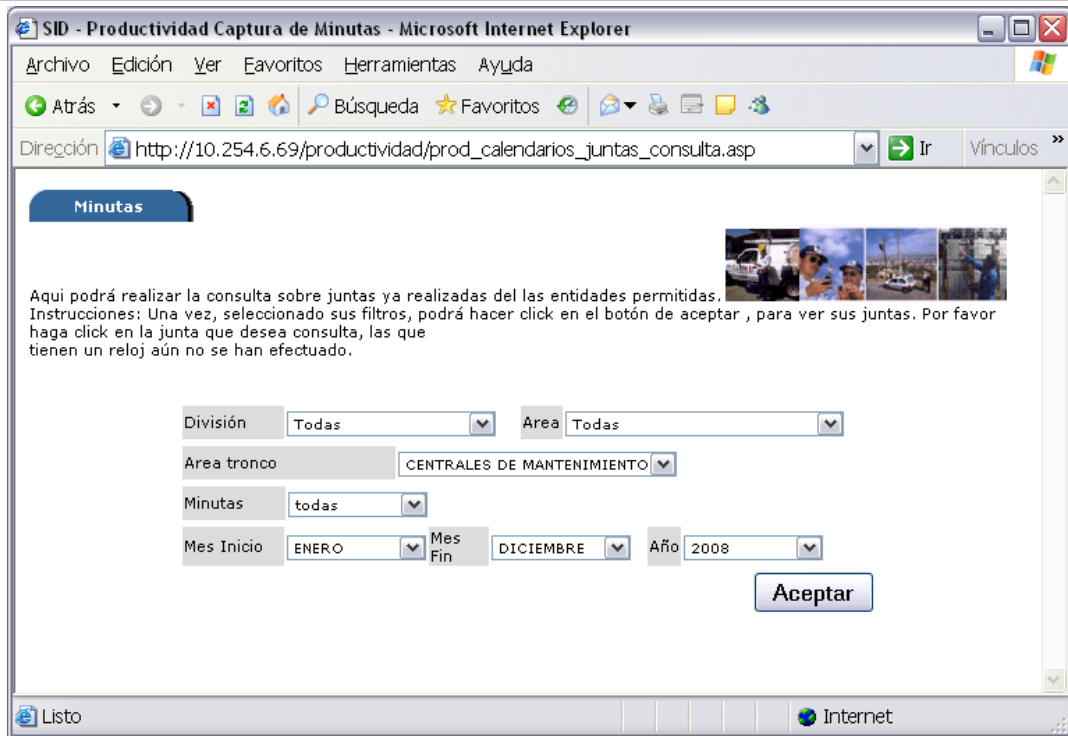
SID - Productividad Captura de Minutas - Microsoft Internet Explorer

Archivo Edición Ver Favoritos Herramientas Ayuda

Atrás Búsqueda Favoritos

Dirección http://10.254.6.69/productividad/prod_calendarios_juntas_consulta.asp Ir Vínculos

Minutas

Aqui podrá realizar la consulta sobre juntas ya realizadas del las entidades permitidas.
Instrucciones: Una vez, seleccionado sus filtros, podrá hacer click en el botón de aceptar , para ver sus juntas. Por favor haga click en la junta que desea consulta, las que
tienen un reloj aún no se han efectuado.

División Todas Area Todas

Area tronco CENTRALES DE MANTENIMIENTO

Minutas todas

Mes Inicio ENERO Mes Fin DICIEMBRE Año 2008

Aceptar

Listo Internet